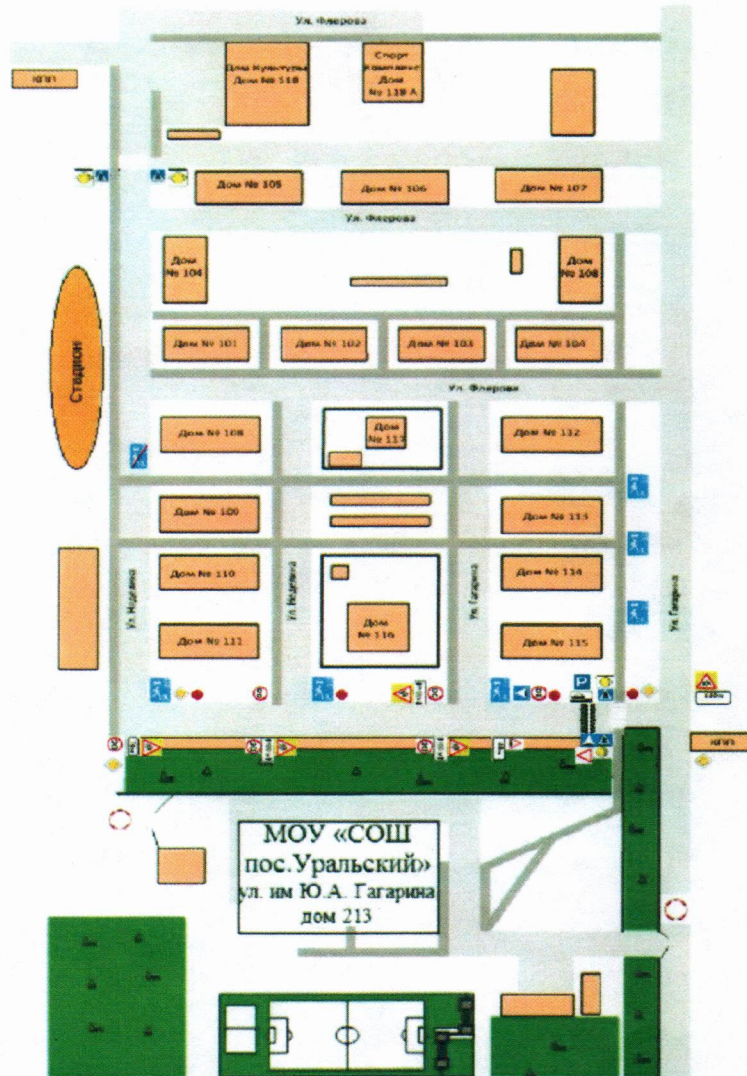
Ул. Флерова

КПП

Дом Культуры Дом № 118

Спорт Комплекс Дом № 119 А

Дом № 105

Дом № 106

Дом № 107

Ул. Флерова

Дом № 104

Дом № 108

Стадион

Дом № 101

Дом № 102

Дом № 103

Дом № 104

Ул. Флерова

Дом № 108

Дом № 117

Дом № 112

Дом № 100

Дом № 113

Ул. Недедина

Дом № 110

Ул. Недедина

Дом № 116

Ул. Гагарина

Дом № 114

Ул. Гагарина

Дом № 111

Дом № 115

КПП

МОУ «СОШ пос.Уральский» ул. им Ю.А. Гагарина дом 213